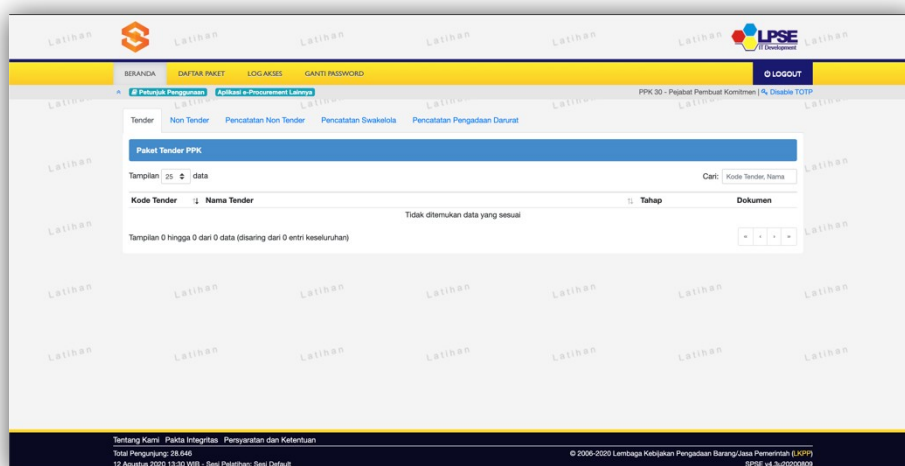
Latihan Latihan Latihan Latihan Latihan Latihan Latihan

LPSE
IT Development

BERANDA DAFTAR PAKET LOG AKSES GANTI PASSWORD

LOGOUT

Petunjuk Penggunaan Aplikasi e-Procurement Lainnya

PPK 30 - Pejabat Pembuat Komitmen | Disable TOTP

Tender Non Tender Pencatatan Non Tender Pencatatan Swakelola Pencatatan Pengadaan Darurat

Paket Tender PPK

Tampilan 25 data

Cari: Kode Tender, Nama

| Kode Tender | Nama Tender | Tahap | Dokumen |
|---|---|---|---|
| Tidak ditemukan data yang sesuai | | | |

Tampilan 0 hingga 0 dari 0 data (disaring dari 0 entri keseluruhan)

« ‹ › »

Latihan Latihan Latihan Latihan Latihan Latihan Latihan

Latihan Latihan Latihan Latihan Latihan Latihan Latihan

Tentang Kami Pakta Integritas Persyaratan dan Ketentuan

Total Pengunjung: 28.646

12 Agustus 2020 13:30 WIB - Sesi Pelatihan: Sesi Default

© 2006-2020 Lembaga Kebijakan Pengadaan Barang/Jasa Pemerintah (LKPP)

SPSE v4.3u20200809